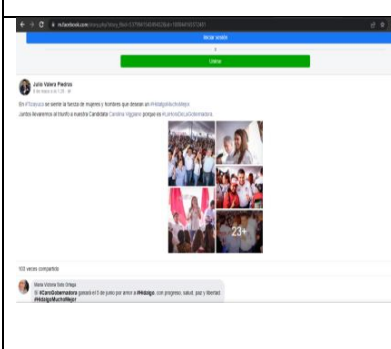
m.facebook.com/story.php?story_fbid=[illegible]

Iniciar sesión

o

Únete

Julio Valera Piedras
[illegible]

En #Tizayuca se siente la fuerza de mujeres y hombres que desean un #HidalgoMuchoMejor.
Juntos llevaremos al triunfo a nuestra Candidata Carolina Viggiano porque es #LaAnchaDeLaGobernadora.

23+

100 veces compartido

María Victoria Soto Ortega
El #CaroGobernadora ganará el 5 de junio por amor a #Hidalgo, con progreso, salud, paz y libertad. #HidalgoMuchoMejor